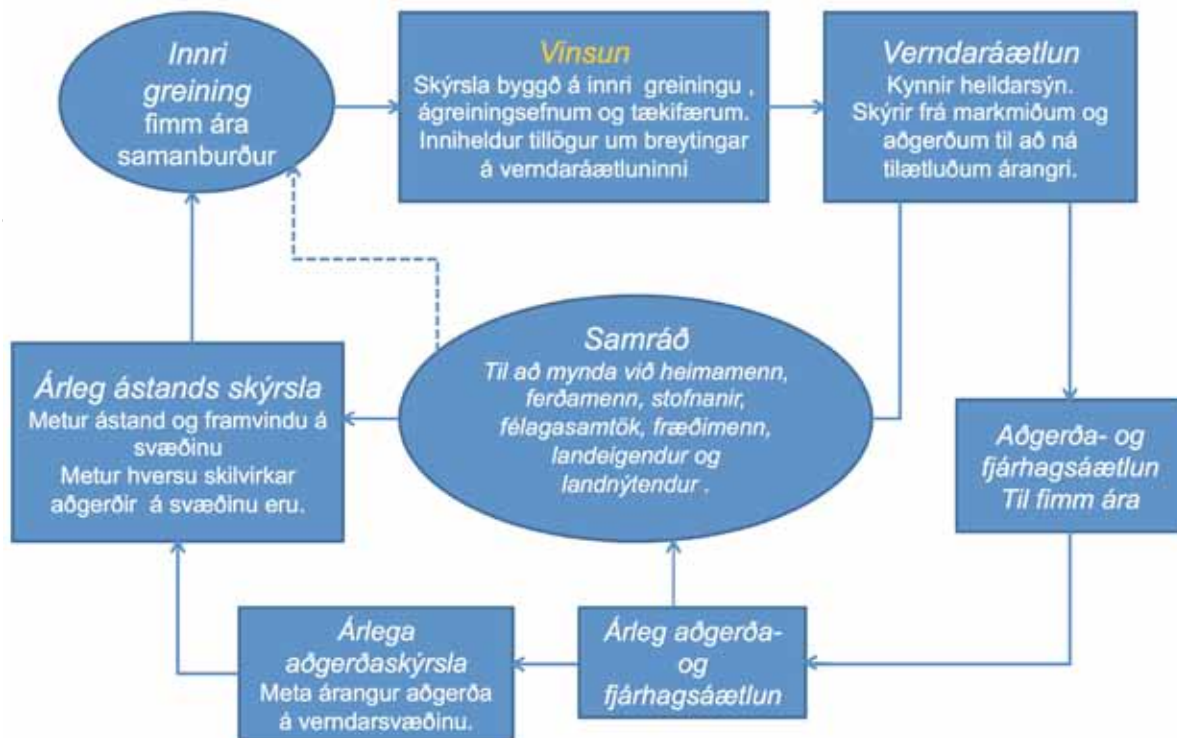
Innri greining fimm ára samanburður

Vinsun
Skýrsla byggð á innri greiningu , ágreiningsefnum og tækifærum. Inniheldur tillögur um breytingar á verndaráætluninni

Verndaráætlun
Kynnir heildarsýn. Skýrir frá markmiðum og aðgerðum til að ná tilætluðum árangri.

Árleg ástands skýrsla
Metur ástand og framvindu á svæðinu
Metur hversu skilvirkar aðgerðir á svæðinu eru.

Samráð
Til að mynda við heimamenn, ferðamenn, stofnanir, félagasamtök, fræðimenn, landeigendur og landnýtendur .

Aðgerða- og fjárhagsáætlun Til fimm ára

Árlega aðgerðaskýrsla
Meta árangur aðgerða á verndarsvæðinu.

Árleg aðgerða- og fjárhagsáætlun